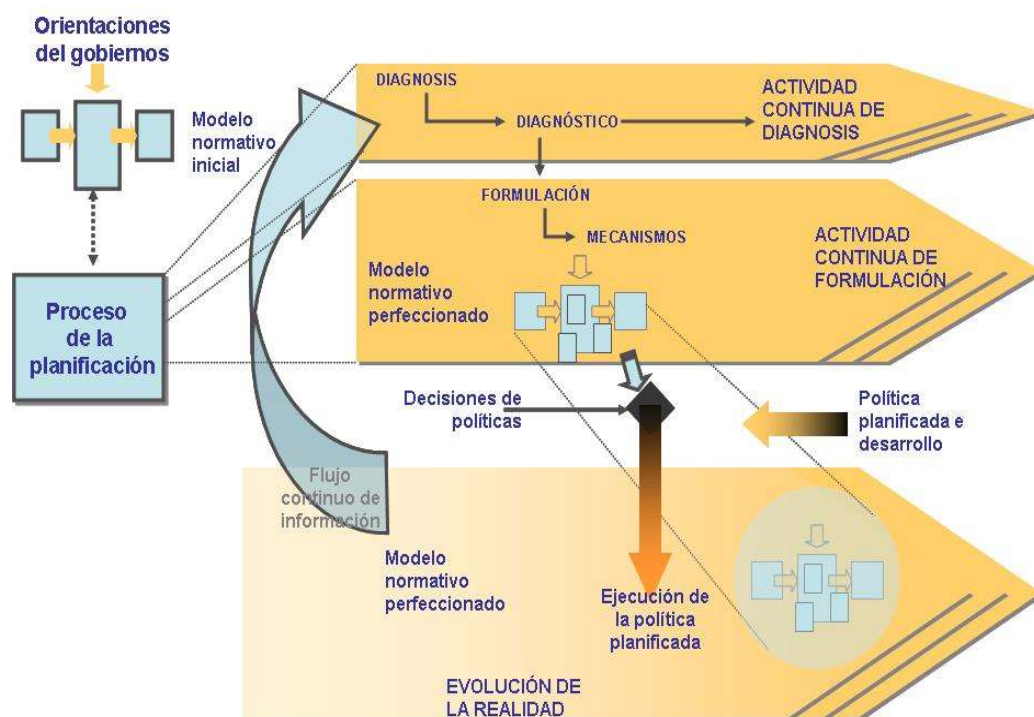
Orientaciones del gobiernos

Modelo normativo inicial

Proceso de la planificación

DIAGNOSIS

DIAGNÓSTICO

ACTIVIDAD CONTINUA DE DIAGNOSIS

FORMULACIÓN

MECANISMOS

ACTIVIDAD CONTINUA DE FORMULACIÓN

Modelo normativo perfeccionado

Decisiones de políticas

Política planificada e desarrollo

Flujo continuo de información

Modelo normativo perfeccionado

Ejecución de la política planificada

EVOLUCIÓN DE LA REALIDAD